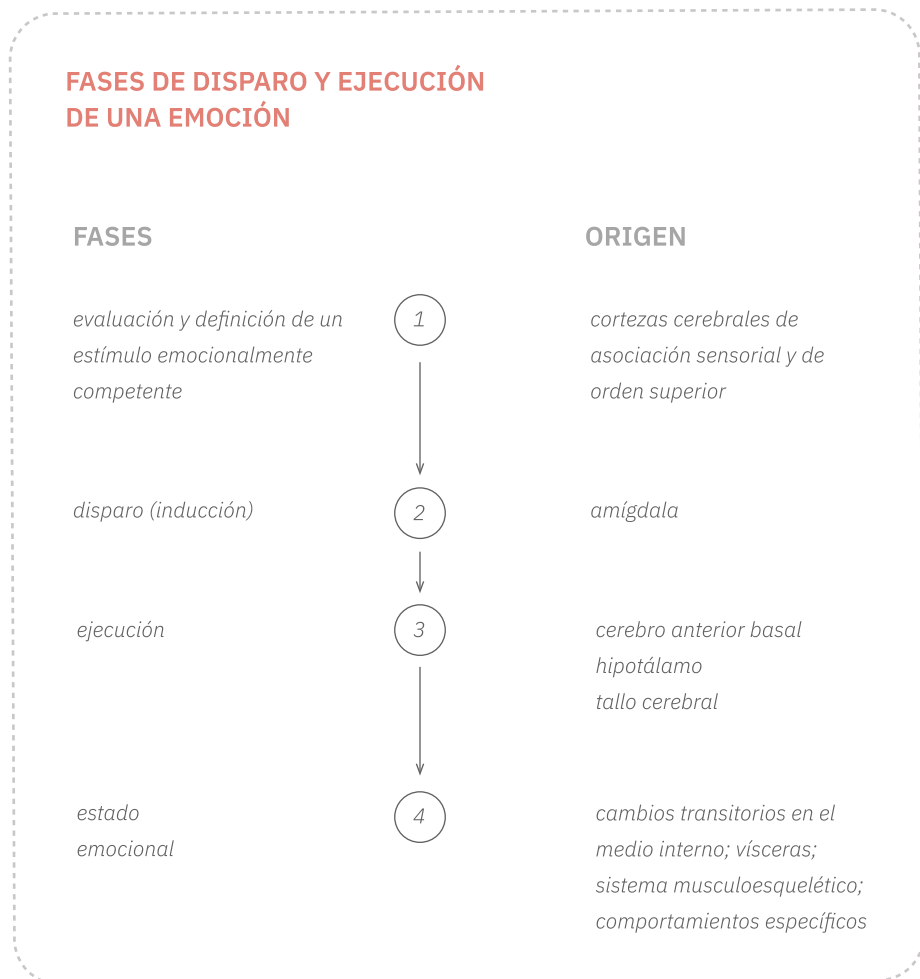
FASES DE DISPARO Y EJECUCIÓN DE UNA EMOCIÓN

FASES

ORIGEN

evaluación y definición de un estímulo emocionalmente competente

1

cortezas cerebrales de asociación sensorial y de orden superior

disparo (inducción)

2

amígdala

ejecución

3

cerebro anterior basal
hipotálamo
tallo cerebral

estado emocional

4

cambios transitorios en el medio interno; vísceras; sistema musculoesquelético; comportamientos específicos